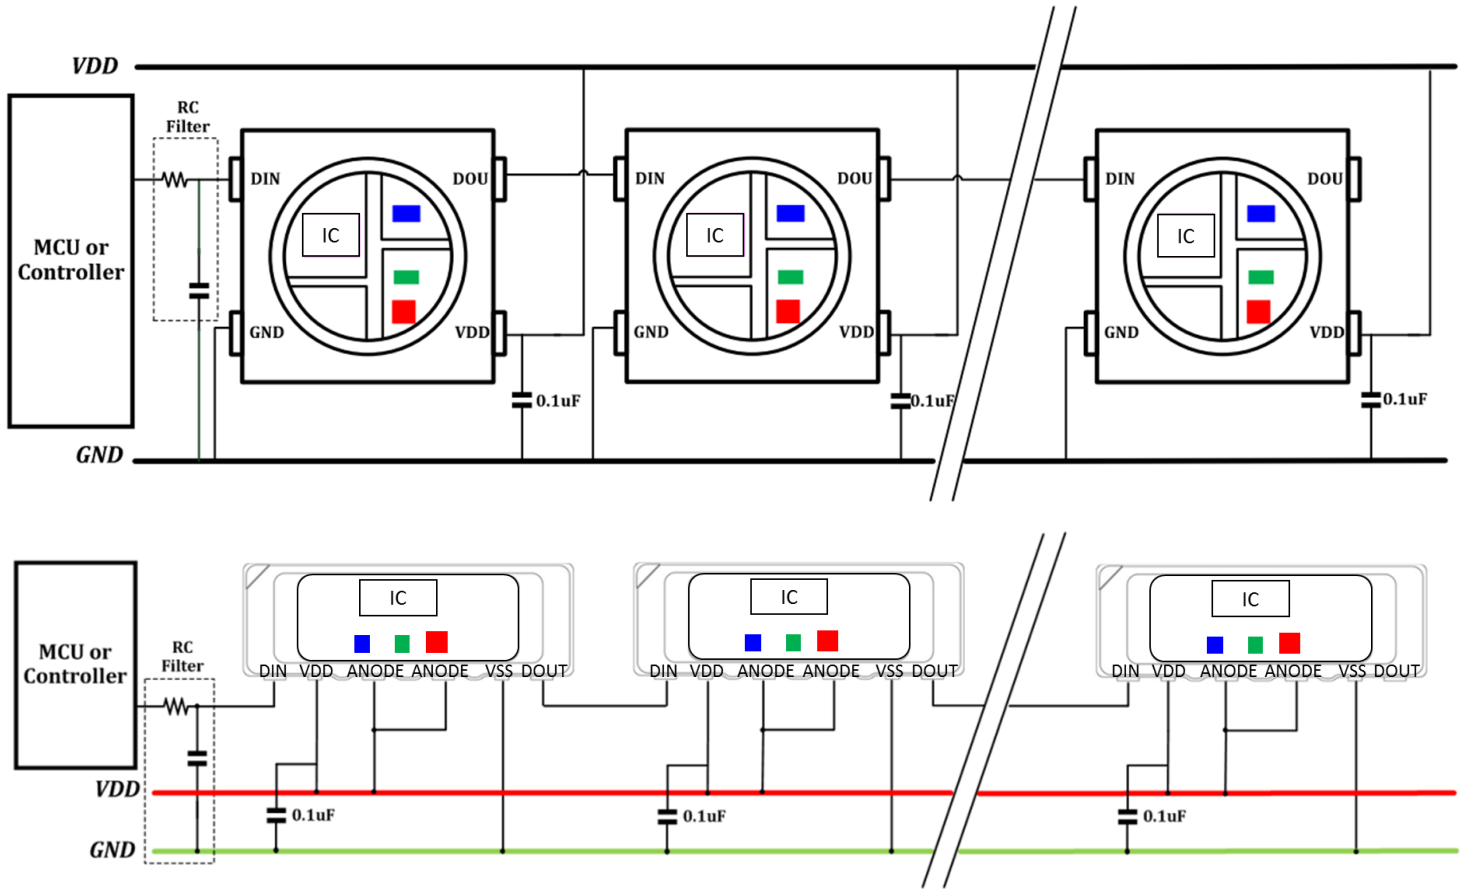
VDD

MCU or Controller

RC Filter

DIN DOU IC GND VDD

0.1uF

DIN DOU IC GND VDD

0.1uF

DIN DOU IC GND VDD

0.1uF

GND

MCU or Controller

RC Filter

IC
DIN VDD ANODE ANODE VSS DOUT

IC
DIN VDD ANODE ANODE VSS DOUT

IC
DIN VDD ANODE ANODE VSS DOUT

VDD

0.1uF

0.1uF

0.1uF

GND